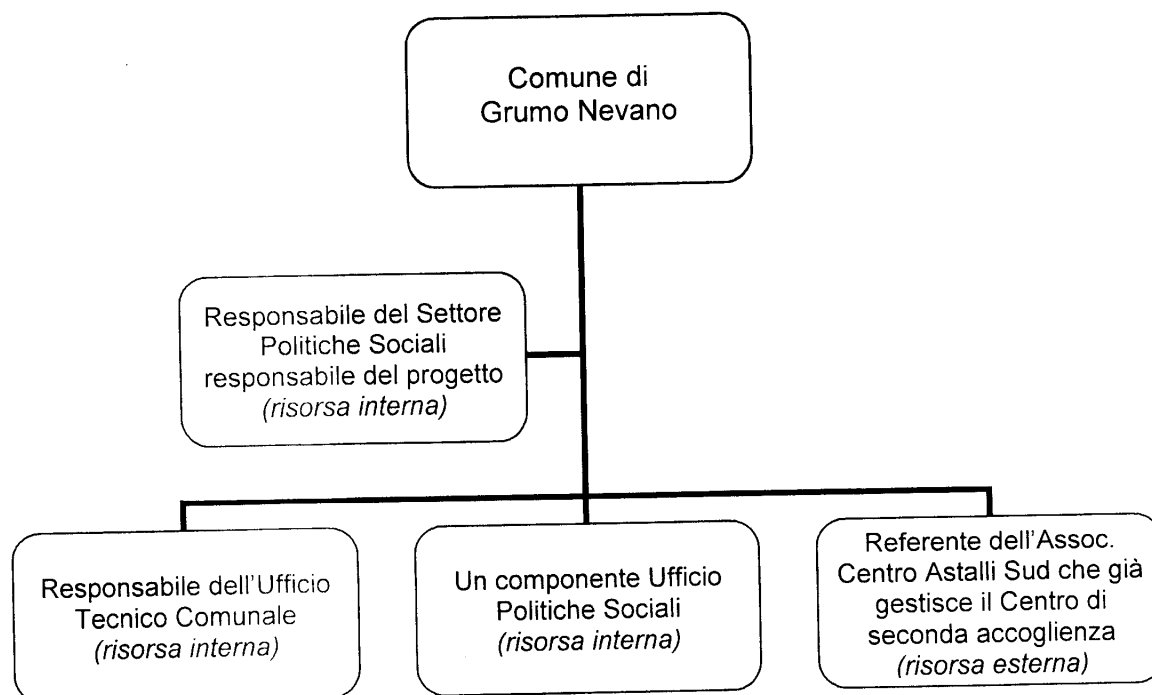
Comune di Grumo Nevano

Responsabile del Settore Politiche Sociali responsabile del progetto (risorsa interna)

Responsabile dell'Ufficio Tecnico Comunale (risorsa interna)

Un componente Ufficio Politiche Sociali (risorsa interna)

Referente dell'Assoc. Centro Astalli Sud che già gestisce il Centro di seconda accoglienza (risorsa esterna)